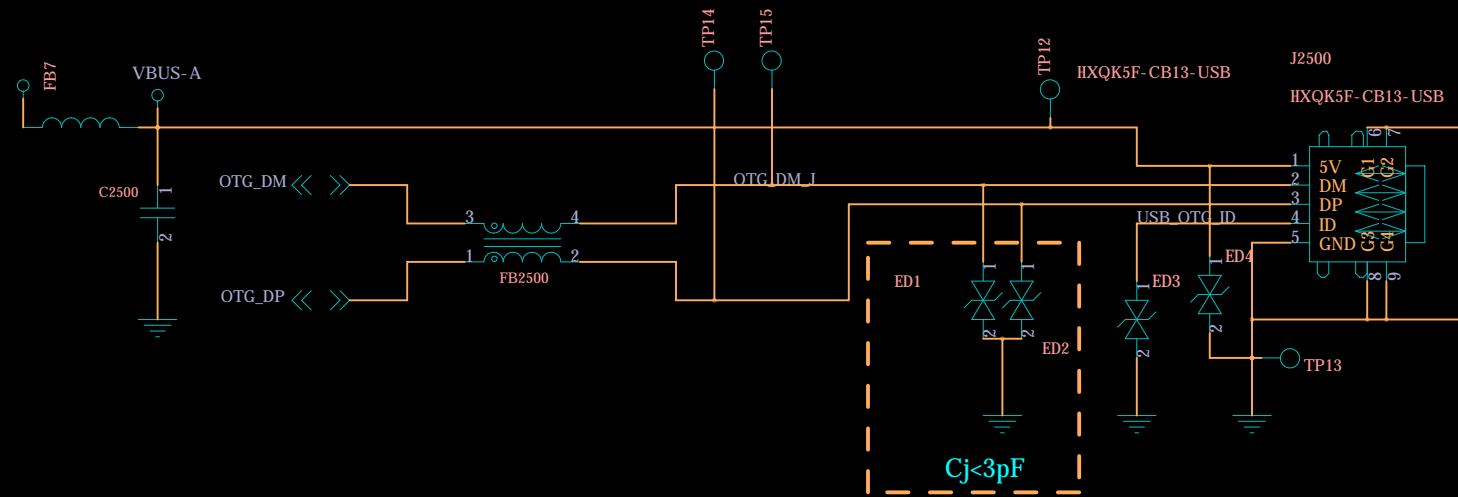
FB7
VBUS-A
TP14
TP15
TP12
HXQK5F-CB13-USB
J2500
HXQK5F-CB13-USB
C2500
1
2
OTG_DM
OTG_DM_J
3
4
1
2
FB2500
OTG_DP
USB_OTG_ID
1 5V
2 DM
3 DP
4 ID
5 GND
6
7
G1
G2
G3
G4
8
9
ED1
ED2
ED3
ED4
1
2
1
2
1
2
1
2
TP13
Cj<3pF